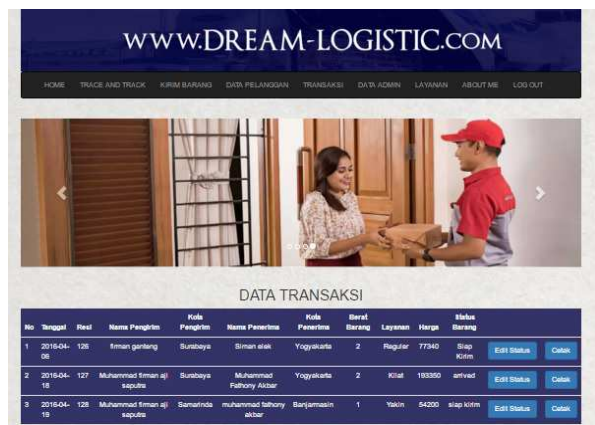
WWW.DREAM-LOGISTIC.COM

HOME TRACE AND TRACK KIRIM BARANG DATA PELANGGAN TRANSAKSI DATA ADMIN LAYANAN ABOUT ME LOG OUT

DATA TRANSAKSI

| No | Tanggal | Resi | Nama Pengirim | Kota Pengirim | Nama Penerima | Kota Penerima | Berat Barang | Layanan | Harga | Status Barang | | |
|---|---|---|---|---|---|---|---|---|---|---|---|---|
| 1 | 2016-04-06 | 126 | firman ganteng | Surabaya | Siman alak | Yogyakarta | 2 | Reguler | 77340 | Siap Kirim | Edit Status | Cetak |
| 2 | 2016-04-18 | 127 | Muhammad firman aji saputra | Surabaya | Muhammad Fathony Akbar | Yogyakarta | 2 | Kilat | 193350 | arrived | Edit Status | Cetak |
| 3 | 2016-04-19 | 128 | Muhammad firman aji saputra | Samarinda | muhammad fathony akbar | Banjarmasin | 1 | Yakin | 54200 | siap kirim | Edit Status | Cetak |